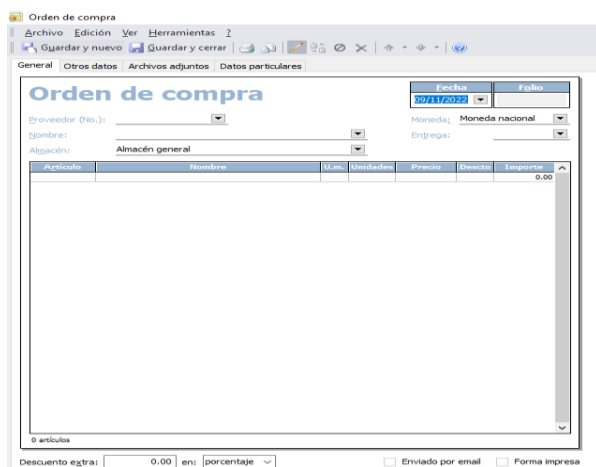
Orden de compra

Archivo Edición Ver Herramientas ?

Guardar y nuevo Guardar y cerrar

General Otros datos Archivos adjuntos Datos particulares

Orden de compra

| Fecha | Folio |
|---|---|
| 09/11/2022 | |

Proveedor (No.):

Moneda: Moneda nacional

Nombre:

Entrega:

Almacén: Almacén general

| Artículo | Nombre | U.m. | Unidades | Precio | Descto | Importe |
|---|---|---|---|---|---|---|
| | | | | | | 0.00 |

0 artículos

Descuento extra: 0.00 en: porcentaje

Enviado por email

Forma impresa